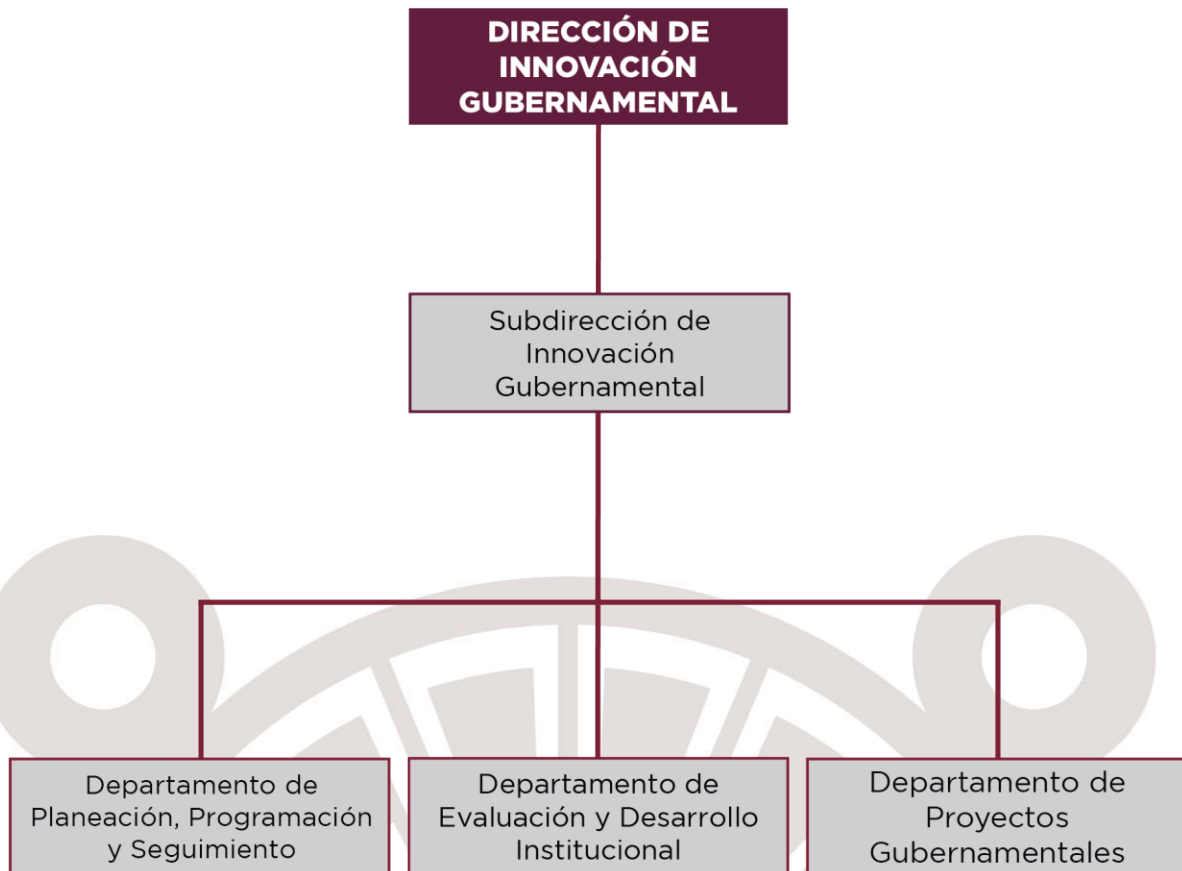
DIRECCIÓN DE INNOVACIÓN GUBERNAMENTAL

Subdirección de Innovación Gubernamental

Departamento de Planeación, Programación y Seguimiento

Departamento de Evaluación y Desarrollo Institucional

Departamento de Proyectos Gubernamentales